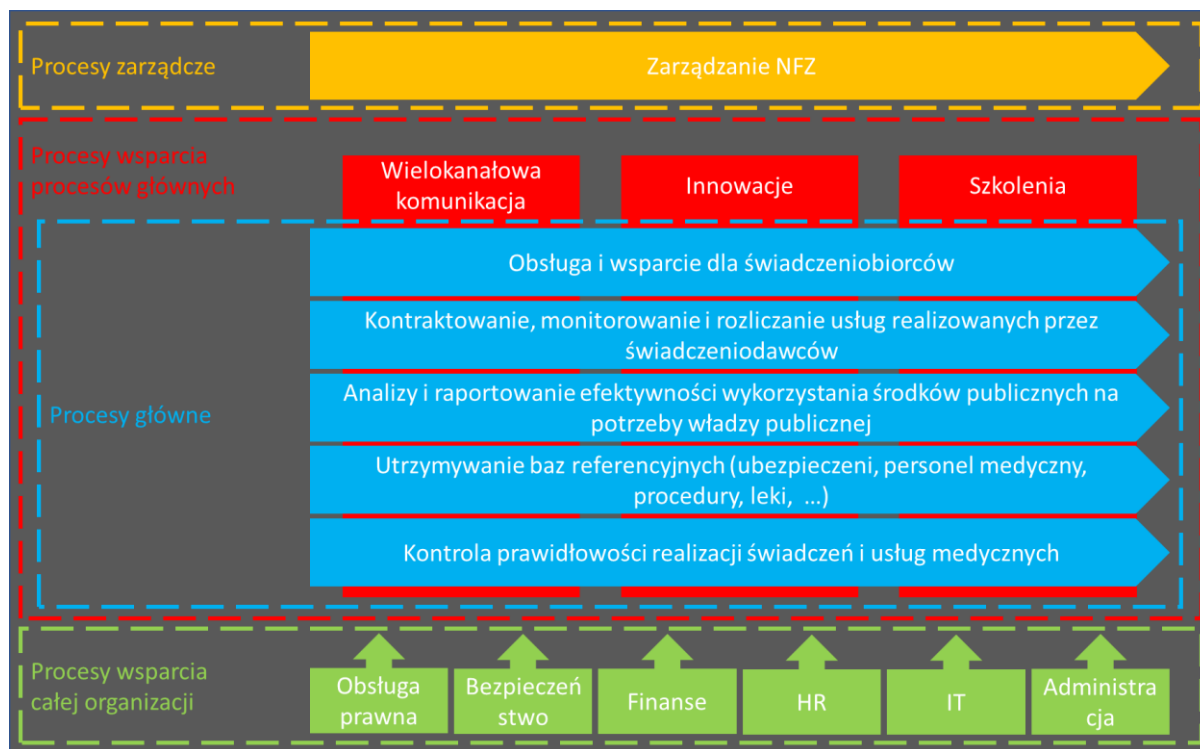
Procesy zarządcze

Zarządzanie NFZ

Procesy wsparcia procesów głównych

Wielokanałowa komunikacja

Innowacje

Szkolenia

Procesy główne

Obsługa i wsparcie dla świadczeniobiorców

Kontraktowanie, monitorowanie i rozliczanie usług realizowanych przez świadczeniodawców

Analizy i raportowanie efektywności wykorzystania środków publicznych na potrzeby władzy publicznej

Utrzymywanie baz referencyjnych (ubezpieczeni, personel medyczny, procedury, leki, ...)

Kontrola prawidłowości realizacji świadczeń i usług medycznych

Procesy wsparcia całej organizacji

Obsługa prawna

Bezpieczeństwo

Finanse

HR

IT

Administracja